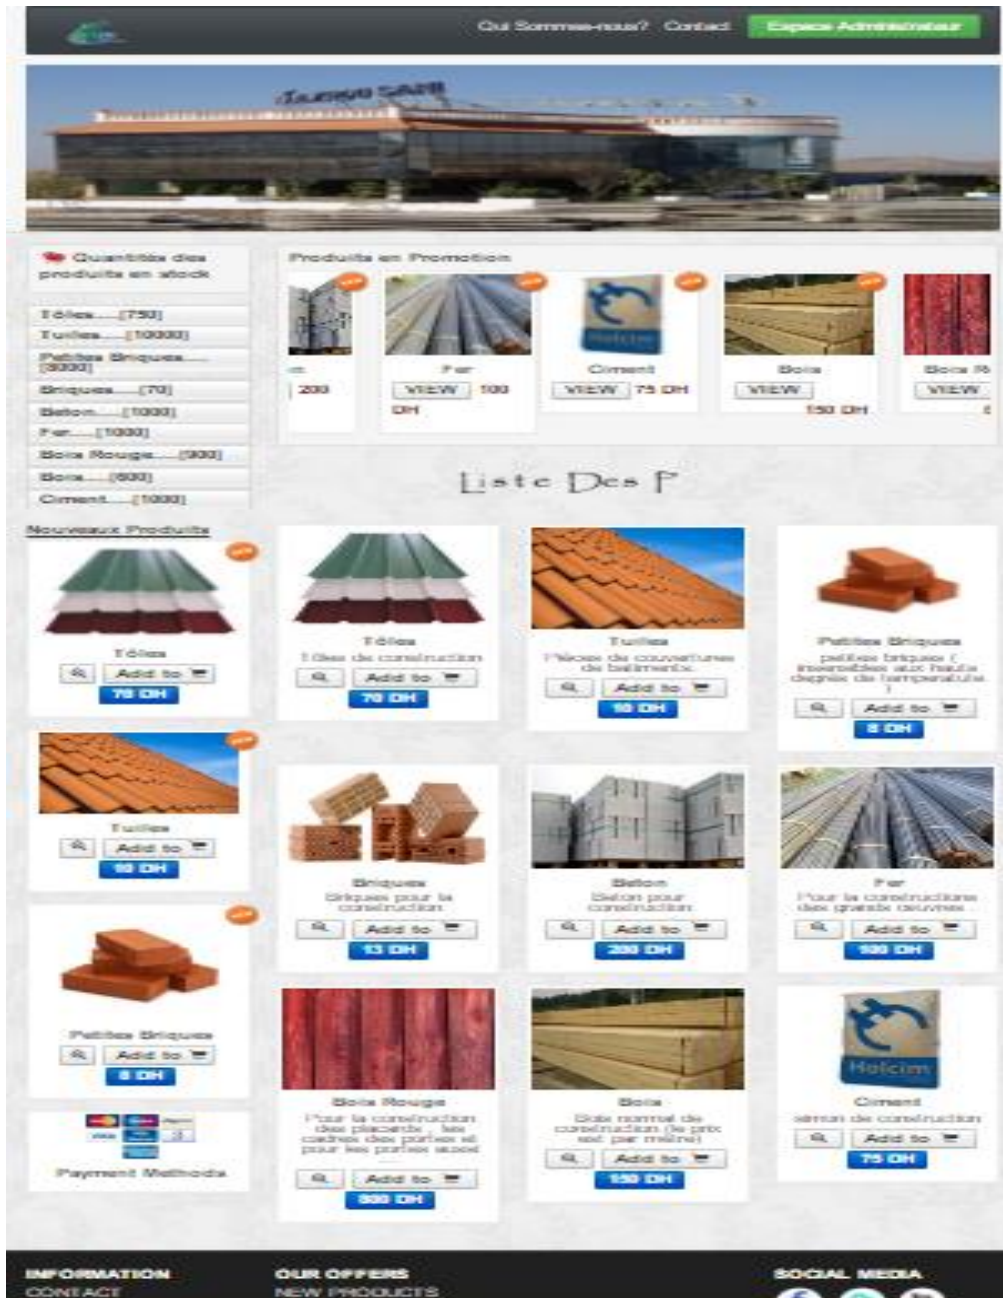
Qui Sommes-nous? Contact Espace Administrateur

Quantités des produits en stock

Tôles.....[750]
Tuiles.....[10000]
Petites Briques.....[8000]
Briques.....[70]
Beton.....[1000]
Fer.....[1000]
Bois Rouge.....[900]
Bois.....[600]
Ciment.....[1000]

Produits en Promotion

200

Fer
VIEW 100 DH

Ciment
VIEW 75 DH

Bois
VIEW
150 DH

Bois R
VIEW

Liste Des P

Nouveaux Produits

Tôles
Add to
75 DH

Tuiles
Add to
10 DH

Petites Briques
Add to
8 DH

Payment Methods

Tôles
Tôles de construction
Add to
75 DH

Tuiles
Pièces de couvertures de batiments
Add to
10 DH

Petites Briques
petites briques ( insensibles aux hauts degrés de température )
Add to
8 DH

Briques
Briques pour la construction
Add to
13 DH

Beton
Beton pour construction
Add to
200 DH

Fer
Pour la constructions des grands oeuvres
Add to
100 DH

Bois Rouge
Pour la construction des placards , les cadres des portes et pour les portes aussi
Add to
300 DH

Bois
Bois normal de construction (le prix est par mètre)
Add to
150 DH

Ciment
siman de construction
Add to
75 DH

INFORMATION
CONTACT

OUR OFFERS
NEW PRODUCTS

SOCIAL MEDIA